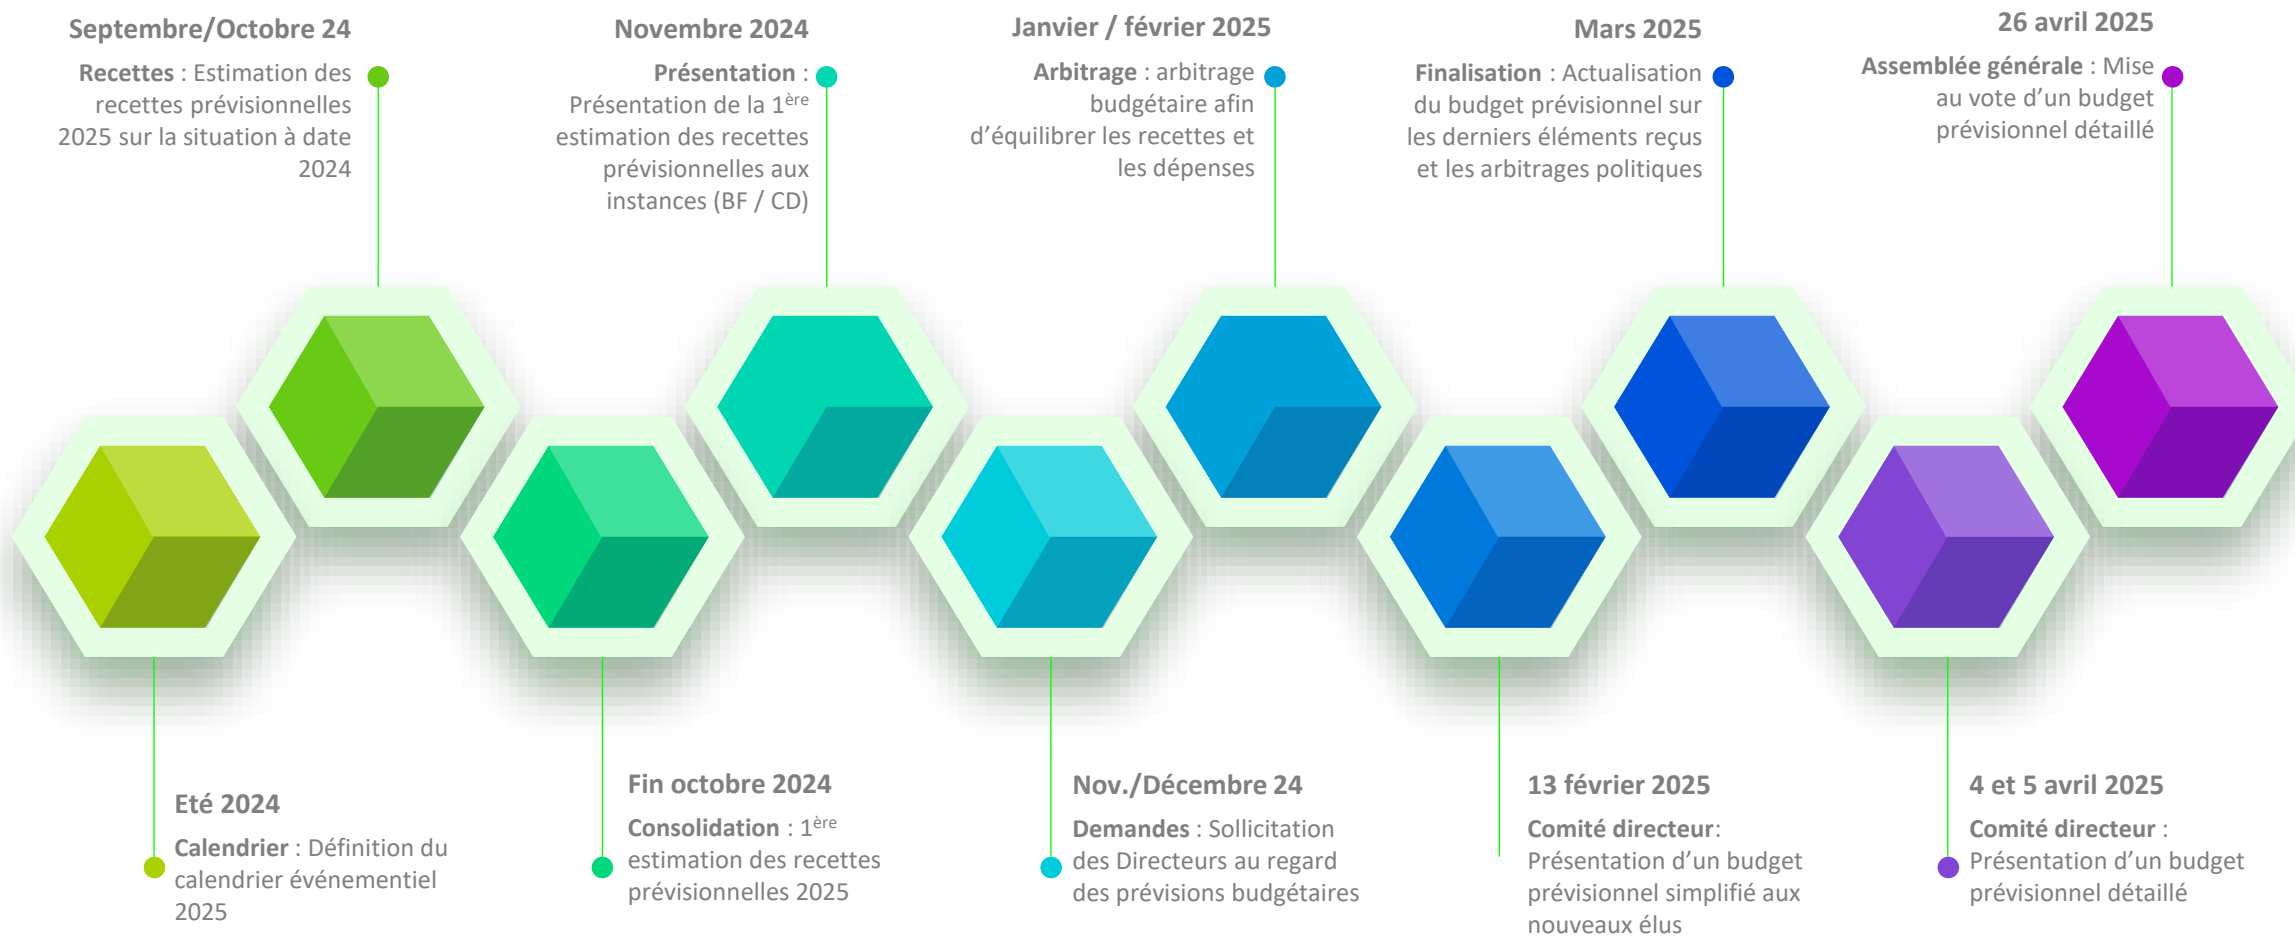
Septembre/Octobre 24

**Recettes** : Estimation des recettes prévisionnelles 2025 sur la situation à date 2024

Novembre 2024

**Présentation** : Présentation de la 1$^{ère}$ estimation des recettes prévisionnelles aux instances (BF / CD)

Janvier / février 2025

**Arbitrage** : arbitrage budgétaire afin d'équilibrer les recettes et les dépenses

Mars 2025

**Finalisation** : Actualisation du budget prévisionnel sur les derniers éléments reçus et les arbitrages politiques

26 avril 2025

**Assemblée générale** : Mise au vote d'un budget prévisionnel détaillé

Eté 2024

**Calendrier** : Définition du calendrier événementiel 2025

Fin octobre 2024

**Consolidation** : 1$^{ère}$ estimation des recettes prévisionnelles 2025

Nov./Décembre 24

**Demandes** : Sollicitation des Directeurs au regard des prévisions budgétaires

13 février 2025

**Comité directeur**: Présentation d'un budget prévisionnel simplifié aux nouveaux élus

4 et 5 avril 2025

**Comité directeur** : Présentation d'un budget prévisionnel détaillé